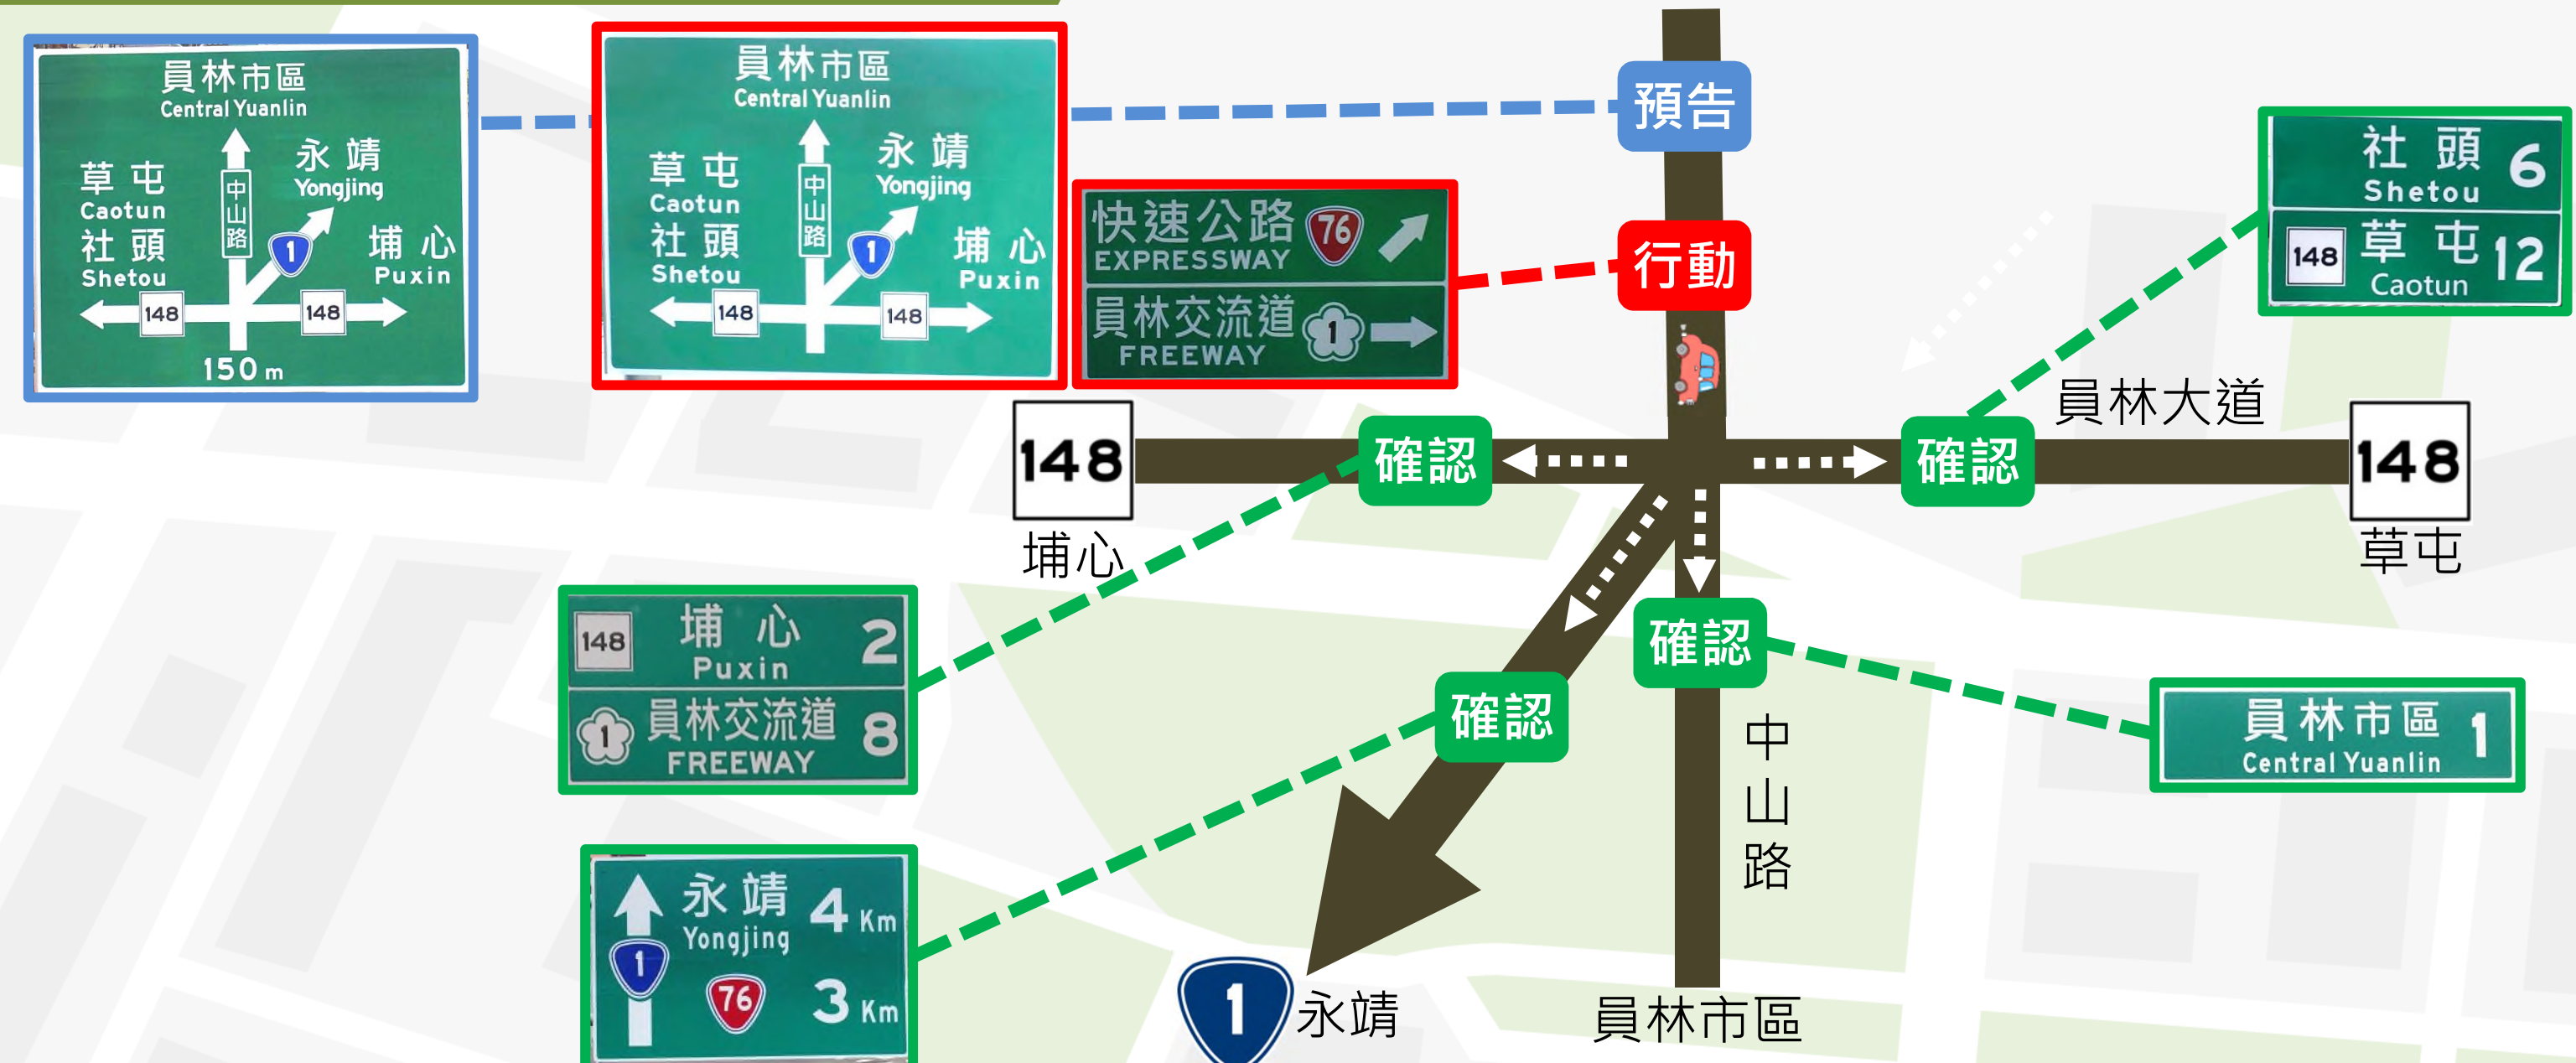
員林市區
Central Yuanlin
草屯
Caotun
社頭
Shetou
中山路
1
永靖
Yongjing
埔心
Puxin
148
148
150 m

員林市區
Central Yuanlin
草屯
Caotun
社頭
Shetou
中山路
1
永靖
Yongjing
埔心
Puxin
148
148

預告

快速公路 76
EXPRESSWAY
員林交流道 1
FREEWAY

行動

社頭 6
Shetou
148 草屯 12
Caotun

員林大道

148
埔心
確認
確認
148
草屯

148 埔心 2
Puxin
1 員林交流道 8
FREEWAY

確認
確認

中山路

員林市區 1
Central Yuanlin

永靖 4 Km
Yongjing
1
76 3 Km

1 永靖
員林市區